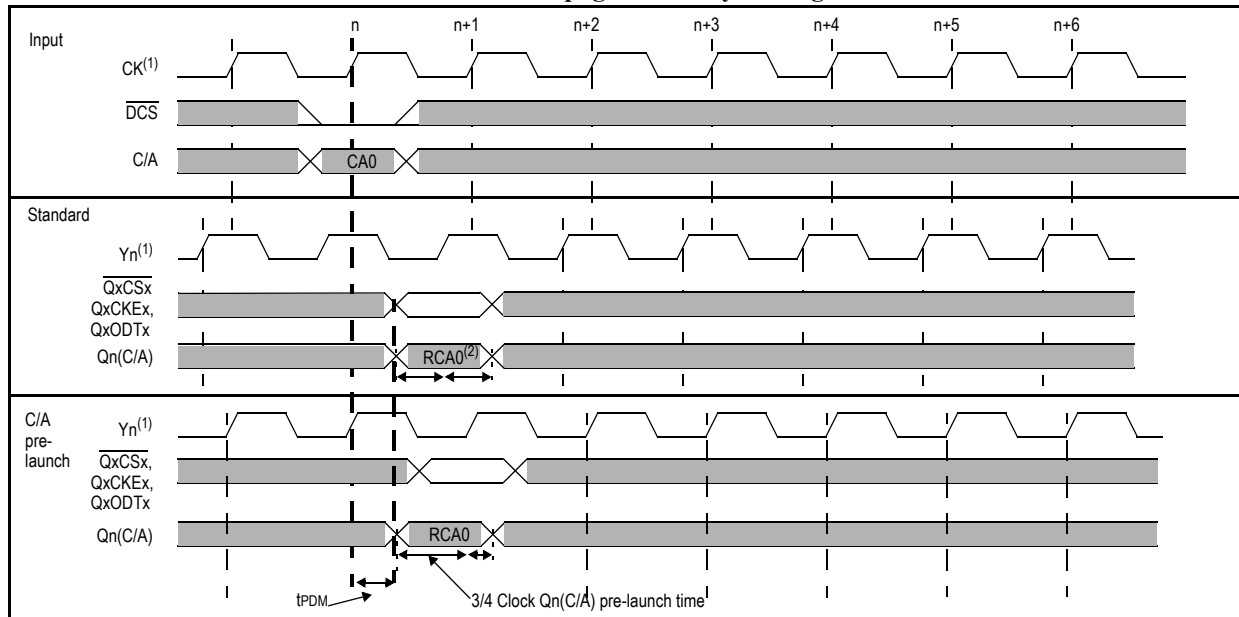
n n+1 n+2 n+3 n+4 n+5 n+6

Input

CK$^{(1)}$

$\overline{DCS}$

C/A

CA0

Standard

Yn$^{(1)}$

$\overline{QxCSx}$ QxCKEx, QxODTx

Qn(C/A)

RCA0$^{(2)}$

C/A pre-launch

Yn$^{(1)}$

$\overline{QxCSx}$, QxCKEx, QxODTx

Qn(C/A)

RCA0

tPDM

3/4 Clock Qn(C/A) pre-launch time